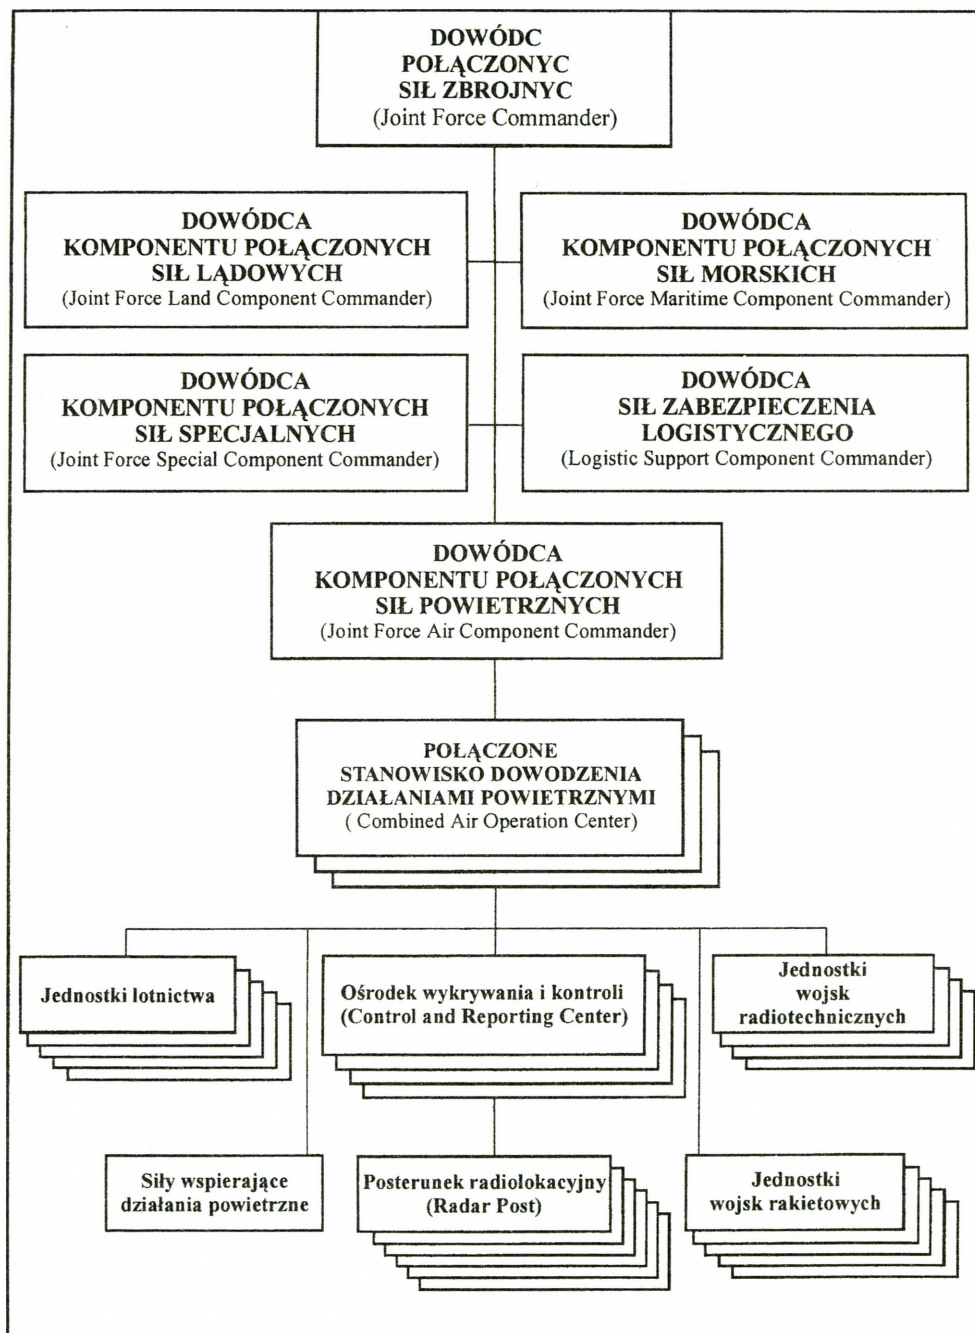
DOWÓDC
POŁĄCZONYC
SIŁ ZBROJNYC
(Joint Force Commander)

DOWÓDCA
KOMPONENTU POŁĄCZONYCH
SIŁ LĄDOWYCH
(Joint Force Land Component Commander)

DOWÓDCA
KOMPONENTU POŁĄCZONYCH
SIŁ MORSKICH
(Joint Force Maritime Component Commander)

DOWÓDCA
KOMPONENTU POŁĄCZONYCH
SIŁ SPECJALNYCH
(Joint Force Special Component Commander)

DOWÓDCA
SIŁ ZABEZPIECZENIA
LOGISTYCZNEGO
(Logistic Support Component Commander)

DOWÓDCA
KOMPONENTU POŁĄCZONYCH
SIŁ POWIETRZNYCH
(Joint Force Air Component Commander)

POŁĄCZONE
STANOWISKO DOWODZENIA
DZIAŁANIAMI POWIETRZNYMI
( Combined Air Operation Center)

Jednostki lotnictwa

Ośrodek wykrywania i kontroli
(Control and Reporting Center)

Jednostki
wojsk
radiotechnicznych

Siły wspierające
działania powietrzne

Posterunek radiolokacyjny
(Radar Post)

Jednostki
wojsk rakietowych